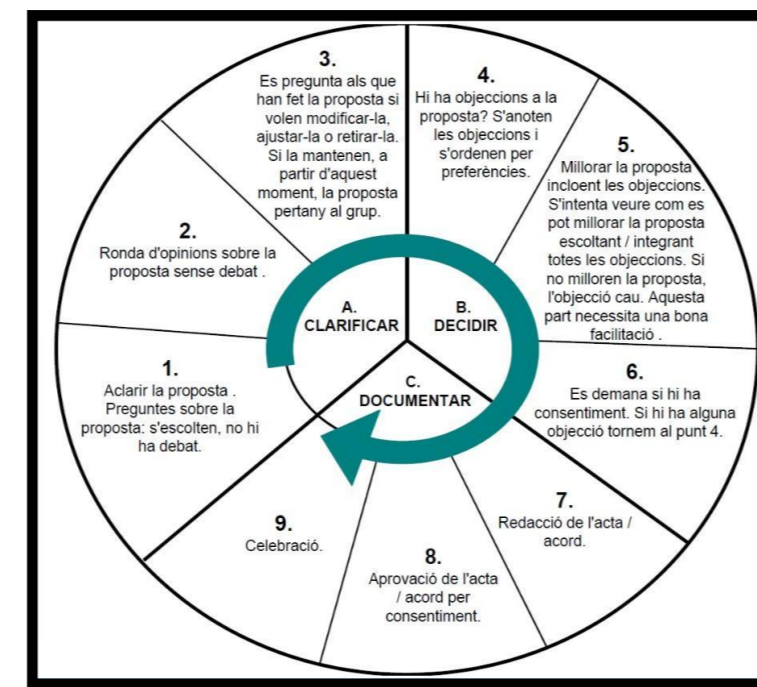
**1.**
Aclarir la proposta . Preguntes sobre la proposta: s'escolten, no hi ha debat.

**2.**
Ronda d'opinions sobre la proposta sense debat .

**3.**
Es pregunta als que han fet la proposta si volen modificar-la, ajustar-la o retirar-la. Si la mantenen, a partir d'aquest moment, la proposta pertany al grup.

**4.**
Hi ha objeccions a la proposta? S'anoten les objeccions i s'ordenen per preferències.

**5.**
Millorar la proposta incloent les objeccions. S'intenta veure com es pot millorar la proposta escoltant / integrant totes les objeccions. Si no milloren la proposta, l'objecció cau. Aquesta part necessita una bona facilitació .

**6.**
Es demana si hi ha consentiment. Si hi ha alguna objecció tornem al punt 4.

**7.**
Redacció de l'acta / acord.

**8.**
Aprovació de l'acta / acord per consentiment.

**9.**
Celebració.

A. CLARIFICAR

B. DECIDIR

C. DOCUMENTAR